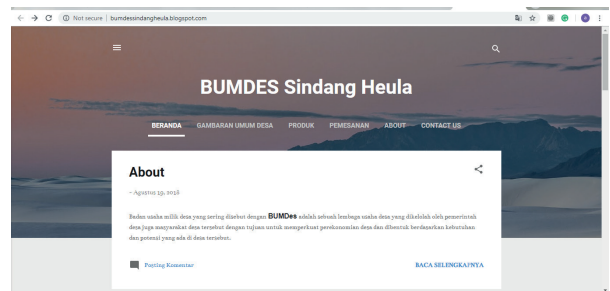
Not secure | bumdessindangheula.blogspot.com

BUMDES Sindang Heula

BERANDA GAMBARAN UMUM DESA PRODUK PEMESANAN ABOUT CONTACT US

About

- Agustus 19, 2018

Badan usaha milik desa yang sering disebut dengan BUMDes adalah sebuah lembaga usaha desa yang dikelolah oleh pemerintah desa juga masyarakat desa tersebut dengan tujuan untuk memperkuat perekonomian desa dan dibentuk berdasarkan kebutuhan dan potensi yang ada di desa tersebut.

Posting Komentar

BACA SELENGKAPNYA